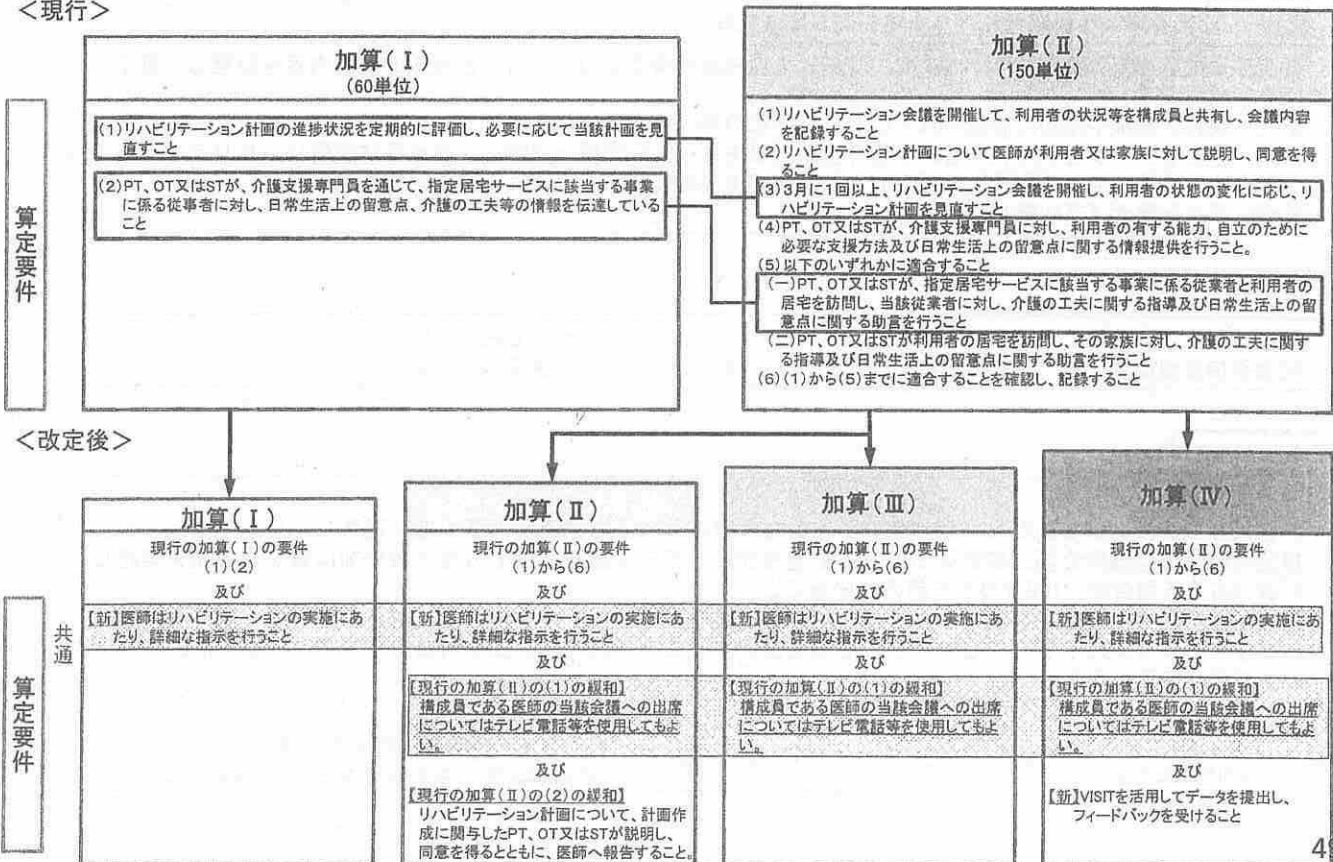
<現行>

算定要件

加算(Ⅰ)
(60単位)

(1)リハビリテーション計画の進捗状況を定期的に評価し、必要に応じて当該計画を見直すこと

(2)PT、OT又はSTが、介護支援専門員を通じて、指定居宅サービスに該当する事業に係る従事者に対し、日常生活上の留意点、介護の工夫等の情報を伝達していること

加算(Ⅱ)
(150単位)

(1)リハビリテーション会議を開催して、利用者の状況等を構成員と共有し、会議内容を記録すること
(2)リハビリテーション計画について医師が利用者又は家族に対して説明し、同意を得ること
(3)3月に1回以上、リハビリテーション会議を開催し、利用者の状態の変化に応じ、リハビリテーション計画を見直すこと
(4)PT、OT又はSTが、介護支援専門員に対し、利用者の有する能力、自立のために必要な支援方法及び日常生活上の留意点に関する情報提供を行うこと。
(5)以下のいずれかに適合すること
(一)PT、OT又はSTが、指定居宅サービスに該当する事業に係る従業者と利用者の居宅を訪問し、当該従業者に対し、介護の工夫に関する指導及び日常生活上の留意点に関する助言を行うこと
(二)PT、OT又はSTが利用者の居宅を訪問し、その家族に対し、介護の工夫に関する指導及び日常生活上の留意点に関する助言を行うこと
(6)(1)から(5)までに適合することを確認し、記録すること

<改定後>

算定要件

共通

加算(Ⅰ)
現行の加算(Ⅰ)の要件
(1)(2)
及び
【新】医師はリハビリテーションの実施にあたり、詳細な指示を行うこと

加算(Ⅱ)
現行の加算(Ⅱ)の要件
(1)から(6)
及び
【新】医師はリハビリテーションの実施にあたり、詳細な指示を行うこと
及び
【現行の加算(Ⅱ)の(1)の緩和】
構成員である医師の当該会議への出席についてはテレビ電話等を使用してもよい。
及び
【現行の加算(Ⅱ)の(2)の緩和】
リハビリテーション計画について、計画作成に関与したPT、OT又はSTが説明し、同意を得るとともに、医師へ報告すること。

加算(Ⅲ)
現行の加算(Ⅱ)の要件
(1)から(6)
及び
【新】医師はリハビリテーションの実施にあたり、詳細な指示を行うこと
及び
【現行の加算(Ⅱ)の(1)の緩和】
構成員である医師の当該会議への出席についてはテレビ電話等を使用してもよい。

加算(Ⅳ)
現行の加算(Ⅱ)の要件
(1)から(6)
及び
【新】医師はリハビリテーションの実施にあたり、詳細な指示を行うこと
及び
【現行の加算(Ⅱ)の(1)の緩和】
構成員である医師の当該会議への出席についてはテレビ電話等を使用してもよい。
及び
【新】VISITを活用してデータを提出し、フィードバックを受けること

4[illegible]